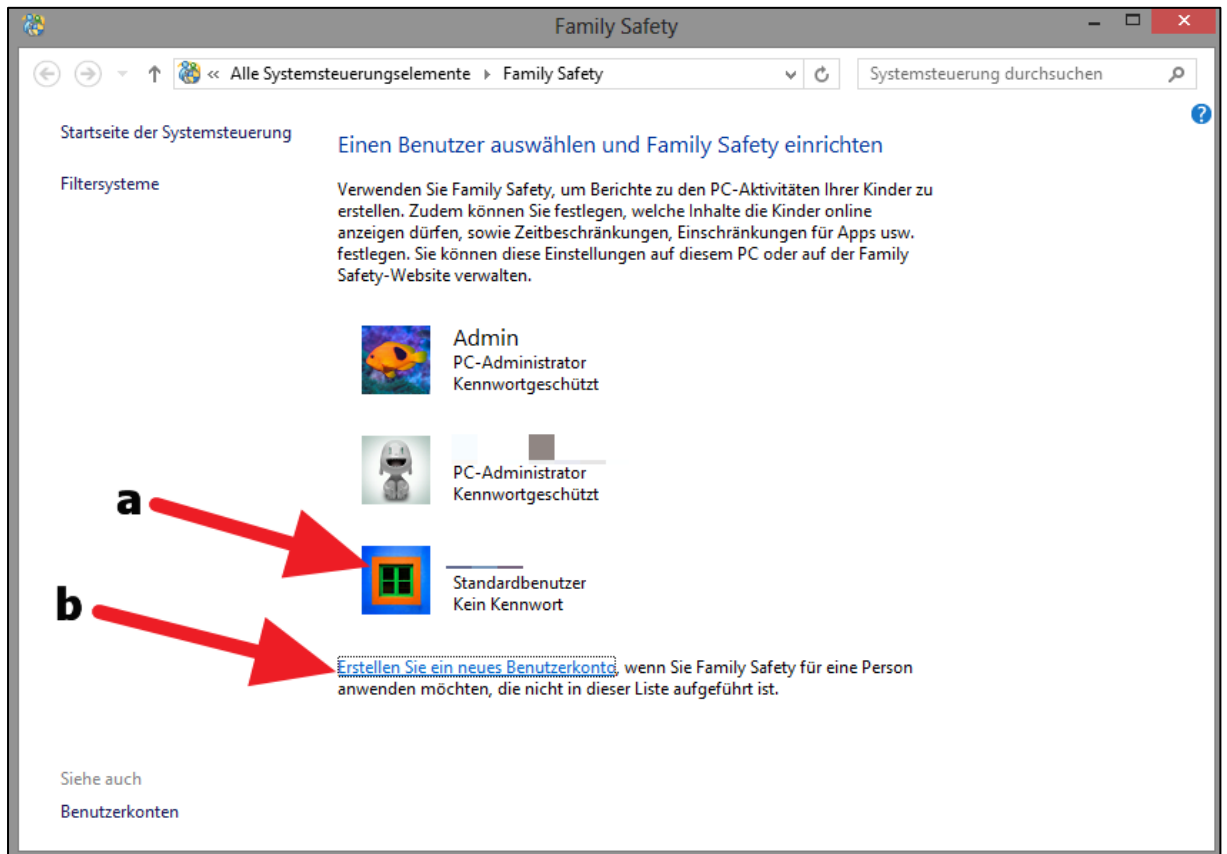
Family Safety

« Alle Systemsteuerungselemente › Family Safety

Systemsteuerung durchsuchen

Startseite der Systemsteuerung

Filtersysteme

Einen Benutzer auswählen und Family Safety einrichten

Verwenden Sie Family Safety, um Berichte zu den PC-Aktivitäten Ihrer Kinder zu erstellen. Zudem können Sie festlegen, welche Inhalte die Kinder online anzeigen dürfen, sowie Zeitbeschränkungen, Einschränkungen für Apps usw. festlegen. Sie können diese Einstellungen auf diesem PC oder auf der Family Safety-Website verwalten.

Admin
PC-Administrator
Kennwortgeschützt

PC-Administrator
Kennwortgeschützt

a

Standardbenutzer
Kein Kennwort

b

Erstellen Sie ein neues Benutzerkonto, wenn Sie Family Safety für eine Person anwenden möchten, die nicht in dieser Liste aufgeführt ist.

Siehe auch

Benutzerkonten